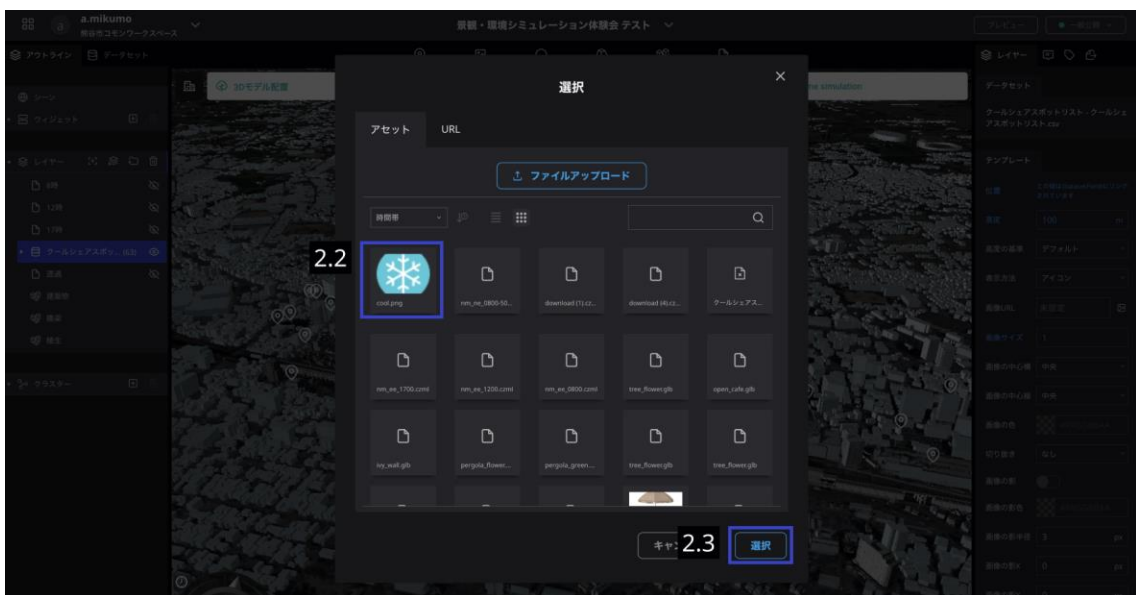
a.mikumo
桐谷市コモンワークスペース

景観・環境シミュレーション体験会 テスト

アウトライン データセット

シーン
ウィジェット
レイヤー
8時
12時
17時
クールシェアスポ...
道路
推奨
推奨
推奨
クラスター

3Dモデル配置

simulation

選択

アセット URL

ファイルアップロード

時間帯

2.2

cool.png
nm_ee_0800-50...
download (1).cz...
download (4).cz...
クールシェアス...
nm_ee_1700.czml
nm_ee_1200.czml
nm_ee_0800.czml
tree_flower.glb
open_cafe.glb
ivy_wall.glb
pergola_flower...
pergola_green...
tree_flower.glb
tree_flower.glb

キャ
2.3
選択

レイヤー
データセット
クールシェアスポットリスト - クールシェアスポットリスト.csv
テンプレート
位置
高度 100
高度の基準 デフォルト
表示方法 アイコン
画像URL 未設定
画像サイズ 1
画像の中心横 中央
画像の中心縦 中央
画像の色
切り抜き なし
画像の影
画像の影色
画像の影半径 3
画像の影X 0